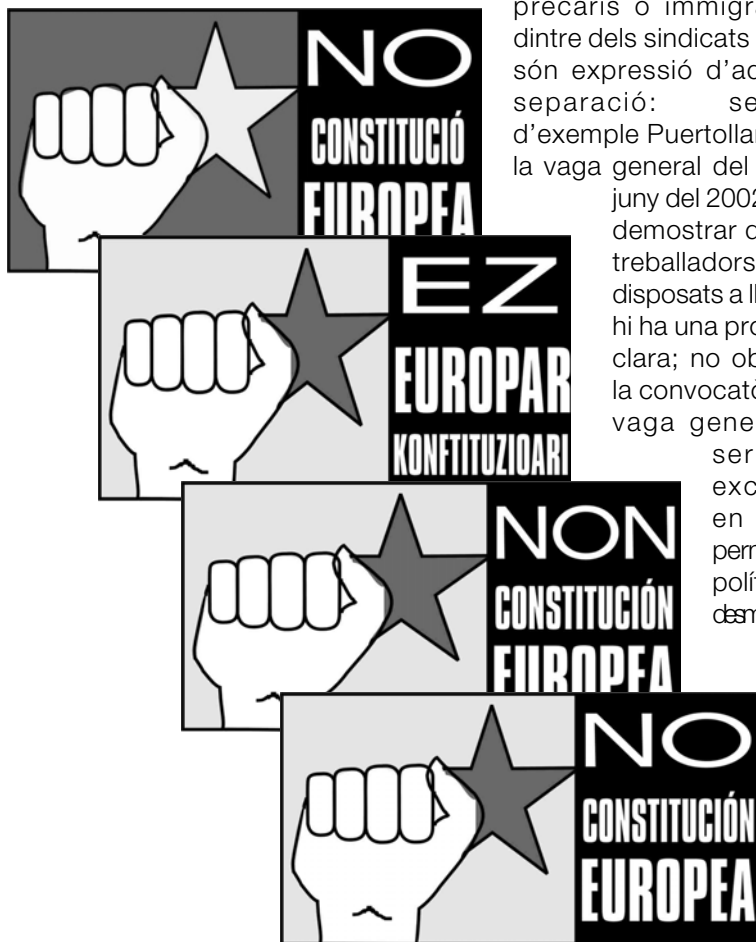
precaris o immigr
dintre dels sindicats
són expressió d'ac
separació: se
d'exemple Puertollan
la vaga general del
juny del 2002
demostrar q
treballadors
disposats a ll
hi ha una pro
clara; no ob
la convocato
vaga gene
ser
exc
en
perm
polí
desm

NO
CONSTITUCIÓ
EUROPEA

EZ
EUROPAR
KONFTITUZIOARI

NON
CONSTITUCIÓN
EUROPEA

NO
CONSTITUCIÓN
EUROPEA